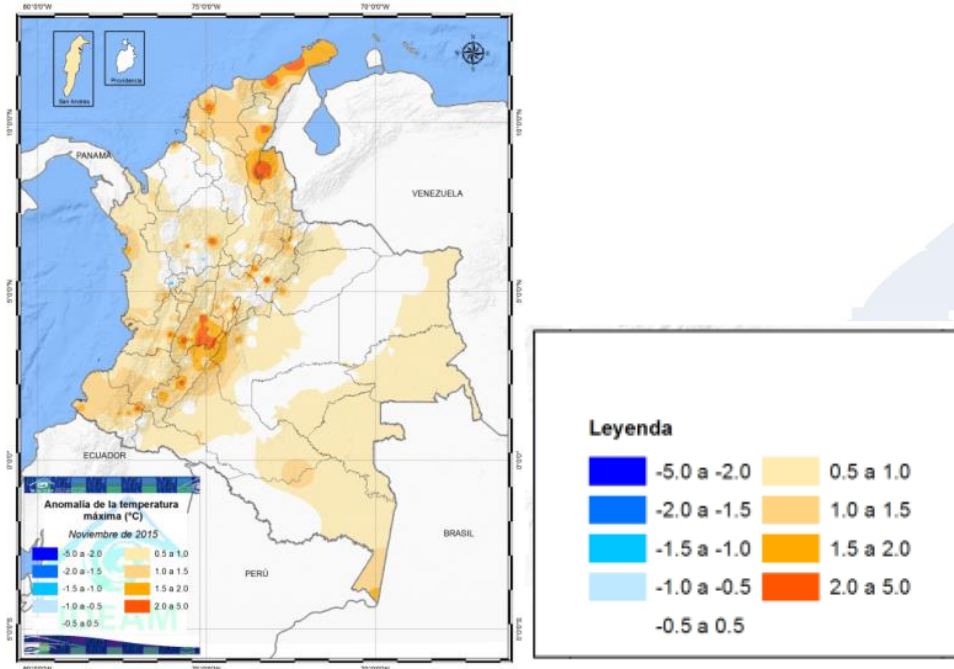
80°0'0"W 75°0'0"W 70°0'0"W

San Andrés Providencia

10°0'0"N 10°0'0"N

PANAMA

VENEZUELA

5°0'0"N 5°0'0"N

ECUADOR

0°0'0" 0°0'0"

Anomalía de la temperatura máxima (°C)
Noviembre de 2015

| | |
|---|---|
| -5.0 a -2.0 | 0.5 a 1.0 |
| -2.0 a -1.5 | 1.0 a 1.5 |
| -1.5 a -1.0 | 1.5 a 2.0 |
| -1.0 a -0.5 | 2.0 a 5.0 |
| -0.5 a 0.5 | |

BRASIL

PERÚ

5°0'0"S 5°0'0"S

Leyenda

| | |
|---|---|
| -5.0 a -2.0 | 0.5 a 1.0 |
| -2.0 a -1.5 | 1.0 a 1.5 |
| -1.5 a -1.0 | 1.5 a 2.0 |
| -1.0 a -0.5 | 2.0 a 5.0 |
| -0.5 a 0.5 | |